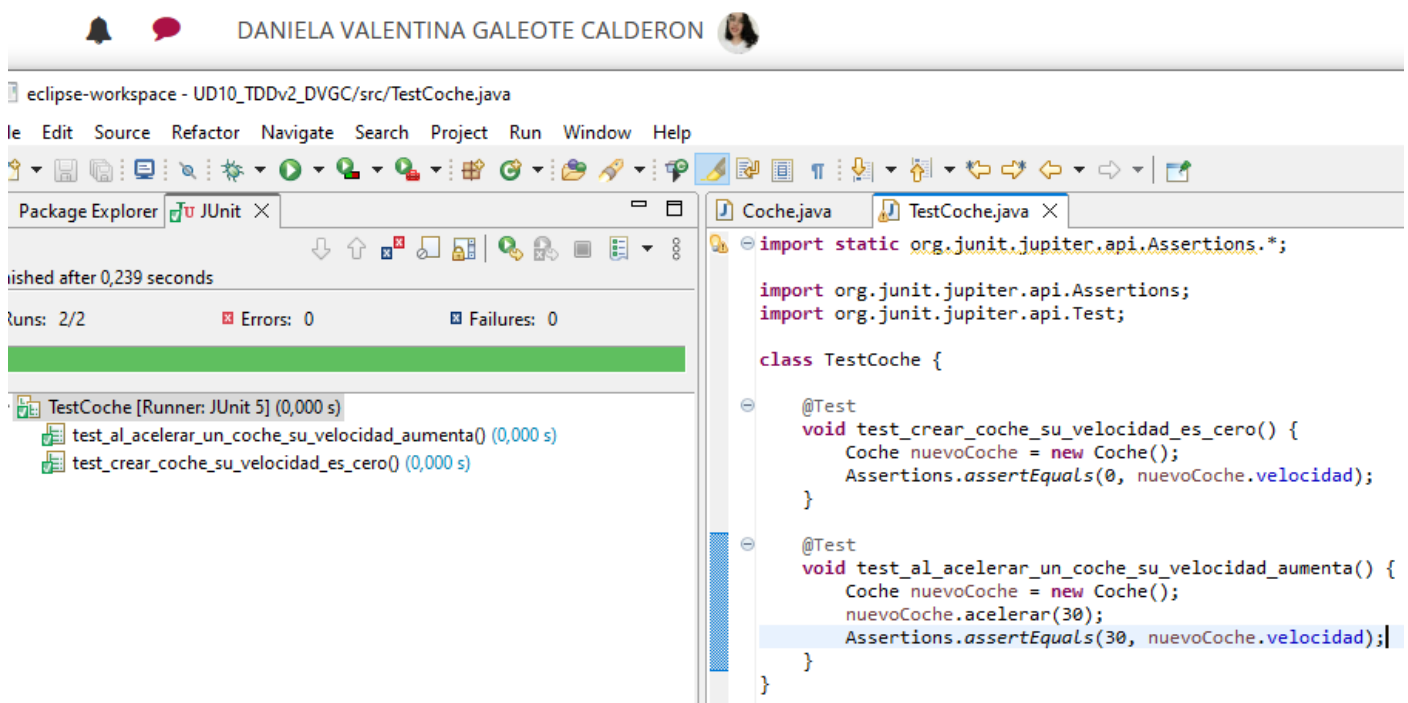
DANIELA VALENTINA GALEOTE CALDERON

eclipse-workspace - UD10_TDDv2_DVGC/src/TestCoche.java

le Edit Source Refactor Navigate Search Project Run Window Help

Package Explorer JUnit

ished after 0,239 seconds

Runs: 2/2 Errors: 0 Failures: 0

TestCoche [Runner: JUnit 5] (0,000 s)
test_al_acelerar_un_coche_su_velocidad_aumenta() (0,000 s)
test_crear_coche_su_velocidad_es_cero() (0,000 s)

Coche.java TestCoche.java

import static org.junit.jupiter.api.Assertions.*;

import org.junit.jupiter.api.Assertions;
import org.junit.jupiter.api.Test;

class TestCoche {

@Test
void test_crear_coche_su_velocidad_es_cero() {
Coche nuevoCoche = new Coche();
Assertions.assertEquals(0, nuevoCoche.velocidad);
}

@Test
void test_al_acelerar_un_coche_su_velocidad_aumenta() {
Coche nuevoCoche = new Coche();
nuevoCoche.acelerar(30);
Assertions.assertEquals(30, nuevoCoche.velocidad);
}
}